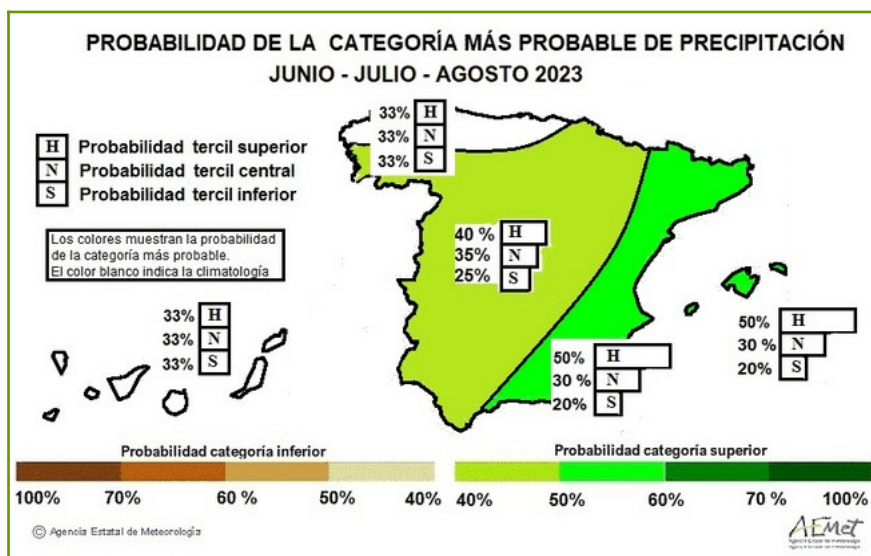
PROBABILIDAD DE LA CATEGORÍA MÁS PROBABLE DE PRECIPITACIÓN
JUNIO - JULIO - AGOSTO 2023

H Probabilidad tercil superior
N Probabilidad tercil central
S Probabilidad tercil inferior

Los colores muestran la probabilidad de la categoría más probable.
El color blanco indica la climatología

33% H
33% N
33% S

40 % H
35% N
25% S

33% H
33% N
33% S

50% H
30 % N
20% S

50% H
30 % N
20% S

Probabilidad categoría inferior

100% 70% 60 % 50% 40%

Probabilidad categoría superior

40% 50% 60% 70 % 100%

© Agencia Estatal de Meteorología

AEMet